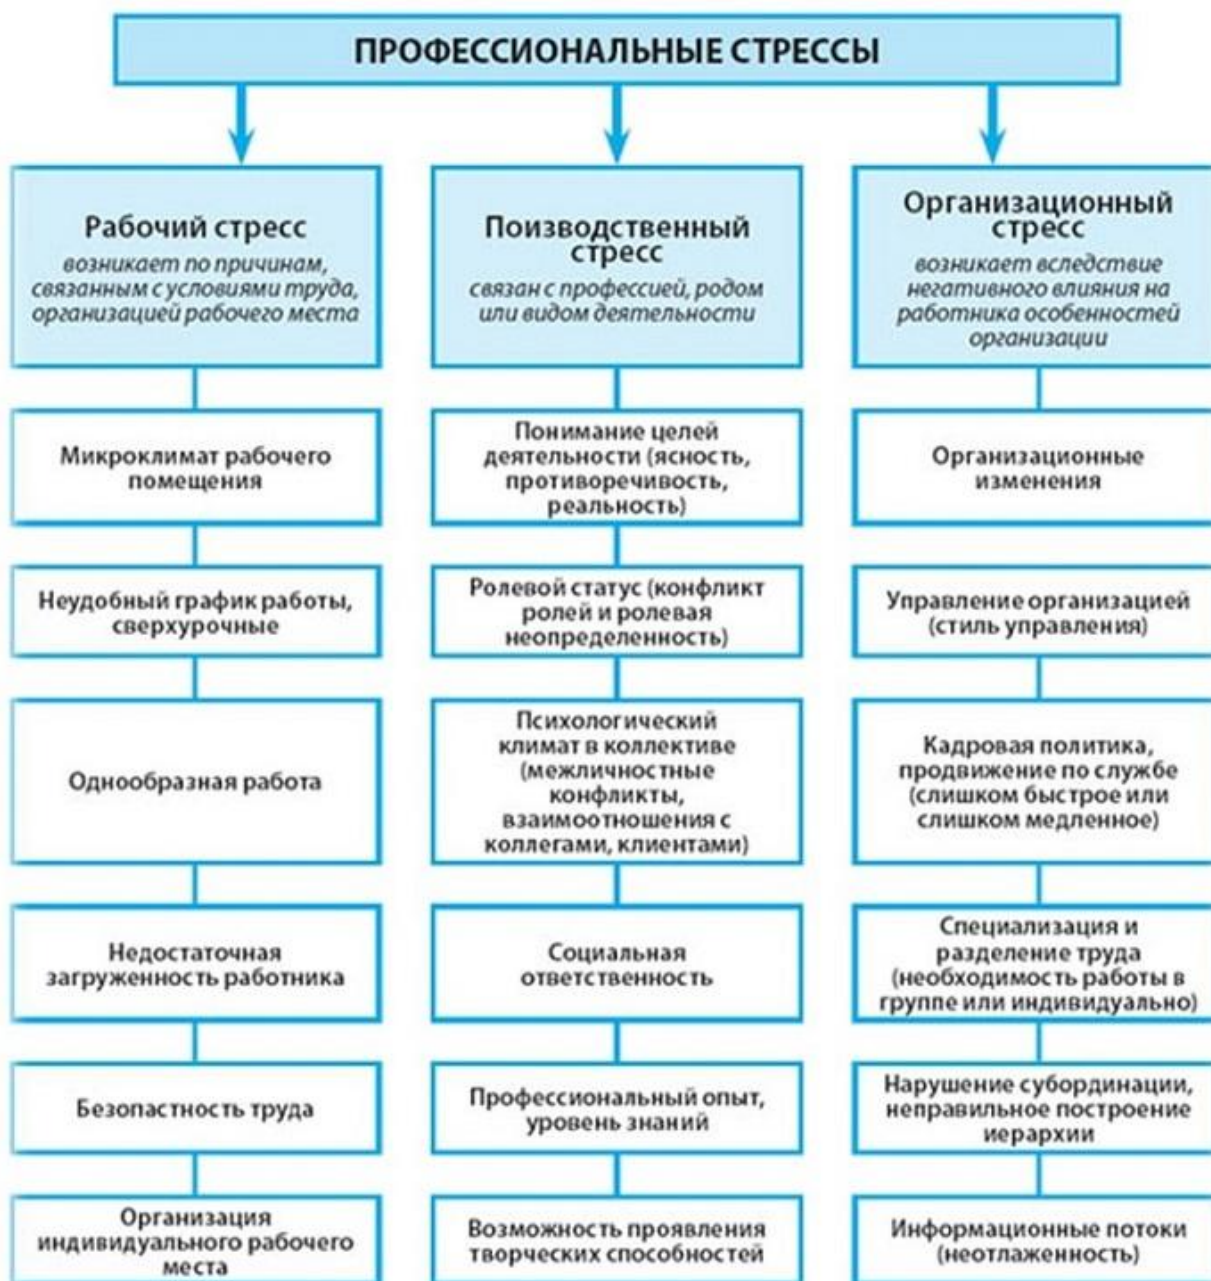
ПРОФЕССИОНАЛЬНЫЕ СТРЕССЫ

Рабочий стресс
возникает по причинам, связанным с условиями труда, организацией рабочего места

Микроклимат рабочего помещения

Неудобный график работы, сверхурочные

Однообразная работа

Недостаточная загруженность работника

Безопастность труда

Организация индивидуального рабочего места

Поизводственный стресс
связан с профессией, родом или видом деятельности

Понимание целей деятельности (ясность, противоречивость, реальность)

Ролевой статус (конфликт ролей и ролевая неопределенность)

Психологический климат в коллективе (межличностные конфликты, взаимоотношения с коллегами, клиентами)

Социальная ответственность

Профессиональный опыт, уровень знаний

Возможность проявления творческих способностей

Организационный стресс
возникает вследствие негативного влияния на работника особенностей организации

Организационные изменения

Управление организацией (стиль управления)

Кадровая политика, продвижение по службе (слишком быстрое или слишком медленное)

Специализация и разделение труда (необходимость работы в группе или индивидуально)

Нарушение субординации, неправильное построение иерархии

Информационные потоки (неотлаженность)